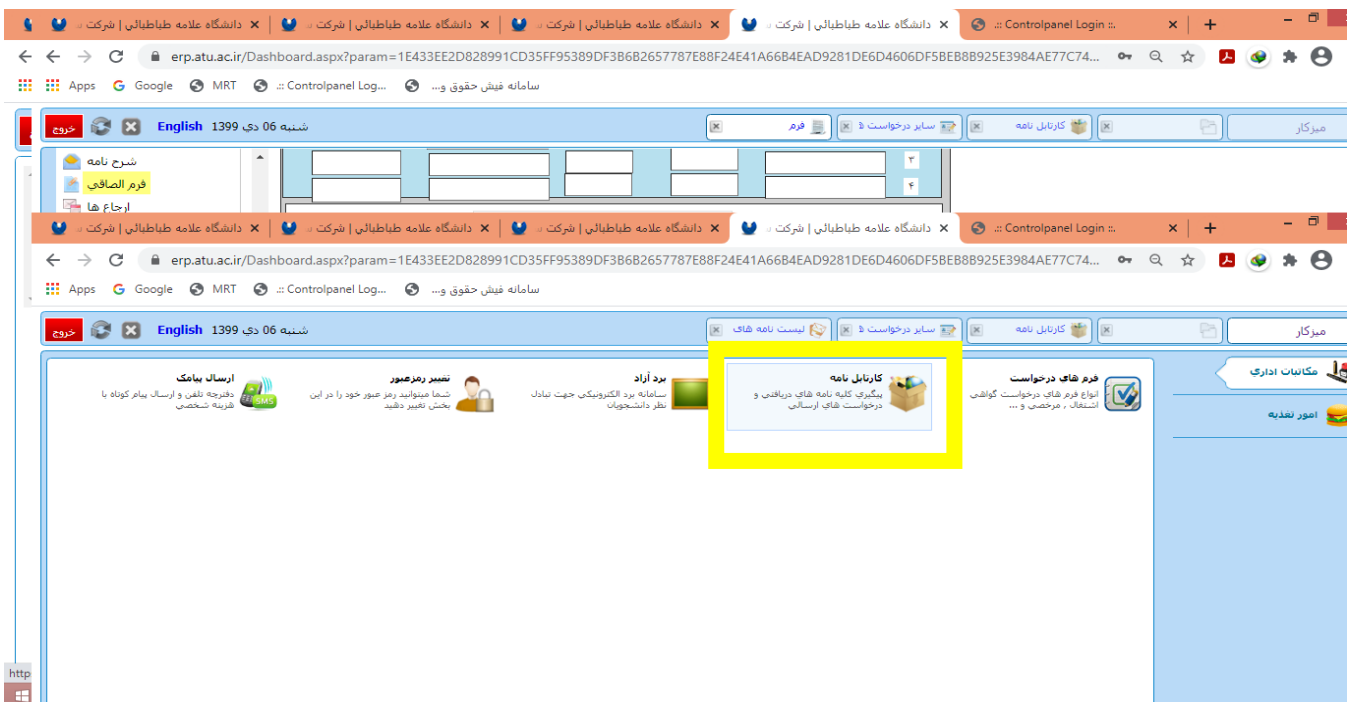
دانشگاه علامه طباطبائی | شرکت ×
دانشگاه علامه طباطبائی | شرکت ×
دانشگاه علامه طباطبائی | شرکت ×
دانشگاه علامه طباطبائی | شرکت ×
:: Controlpanel Login :. ×
+

erp.atu.ac.ir/Dashboard.aspx?param=1E433EE2D828991CD35FF95389DF3B6B2657787E88F24E41A66B4EAD9281DE6D4606DF5BEB8B925E3984AE77C74...

Apps Google MRT :: Controlpanel Log... سامانه فیش حقوق و...

خروج English شنبه 06 دي 1399
فرم سایر درخواست ها کارتابل نامه میزکار

شرح نامه
فرم الصاقی
ارجاع ها

| ۳ | | | | |
|---|---|---|---|---|
| ۴ | | | | |

دانشگاه علامه طباطبائی | شرکت ×
دانشگاه علامه طباطبائی | شرکت ×
دانشگاه علامه طباطبائی | شرکت ×
دانشگاه علامه طباطبائی | شرکت ×
:: Controlpanel Login :. ×
+

erp.atu.ac.ir/Dashboard.aspx?param=1E433EE2D828991CD35FF95389DF3B6B2657787E88F24E41A66B4EAD9281DE6D4606DF5BEB8B925E3984AE77C74...

Apps Google MRT :: Controlpanel Log... سامانه فیش حقوق و...

خروج English شنبه 06 دي 1399
لیست نامه های سایر درخواست ها کارتابل نامه میزکار

مکاتبات اداری
امور تغذیه

فرم های درخواست
انواع فرم های درخواست گواهی اشتغال ، مرخصی و ...

کارتابل نامه
پیگیری کلیه نامه های دریافتی و درخواست های ارسالی

برد آزاد
سامانه برد الکترونیکی جهت تبادل نظر دانشجویان

تغییر رمزعبور
شما میتوانید رمز عبور خود را در این بخش تغییر دهید

ارسال پیامک
دفترچه تلفن و ارسال پیام کوتاه با هزینه شخصی

SMS

http